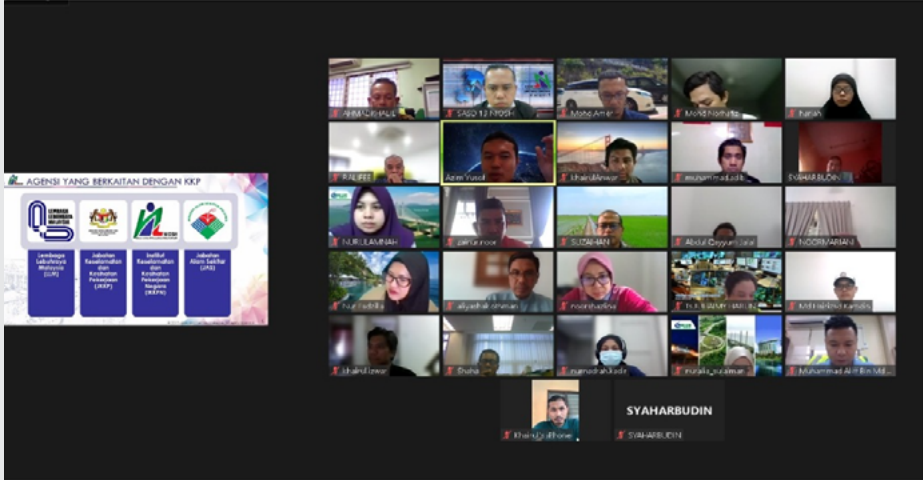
AGENSI YANG BERKAITAN DENGAN KKP

Lembaga Lebuhraya Malaysia (LLM)

Jabatan Keselamatan dan Kesihatan Pekerjaan (JKKP)

Institut Keselamatan dan Kesihatan Pekerjaan Negara (NIOSH)

Jabatan Alam Sekitar (JAS)

AHMAD KHALID

SASO 12 NIOSH

Mohd Amir

Mohd Nizharudin

Farah

RALIFEE

Azim Yusof

khairulAnwar

muhammad adib

SYAHARBUDIN

NURULAMINAH

zainurnoor

SUZAIHAN

Abdul Qayyum Jalal

NOORMARIANI

Nur Nabilla

aliyashak othman

noorshazlina

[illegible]

Md Fakhrul Kamalis

khairulizwan

Shaha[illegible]

nurnadirah kadir

nuralis_suzamar

Muhammad Afiff Bin Md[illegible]

Khairul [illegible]

SYAHARBUDIN

SYAHARBUDIN